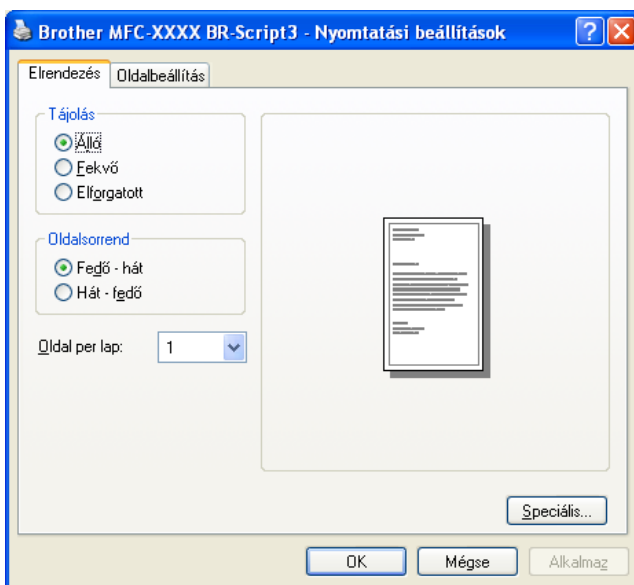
Brother MFC-XXXX BR-Script3 - Nyomtatási beállítások

Elrendezés | Oldalbeállítás

Tájolás
Álló
Fekvő
Elforgatott

Oldalsorrend
Fedő - hát
Hát - fedő

Oldal per lap: 1

Speciális...

OK | Mégse | Alkalmaz